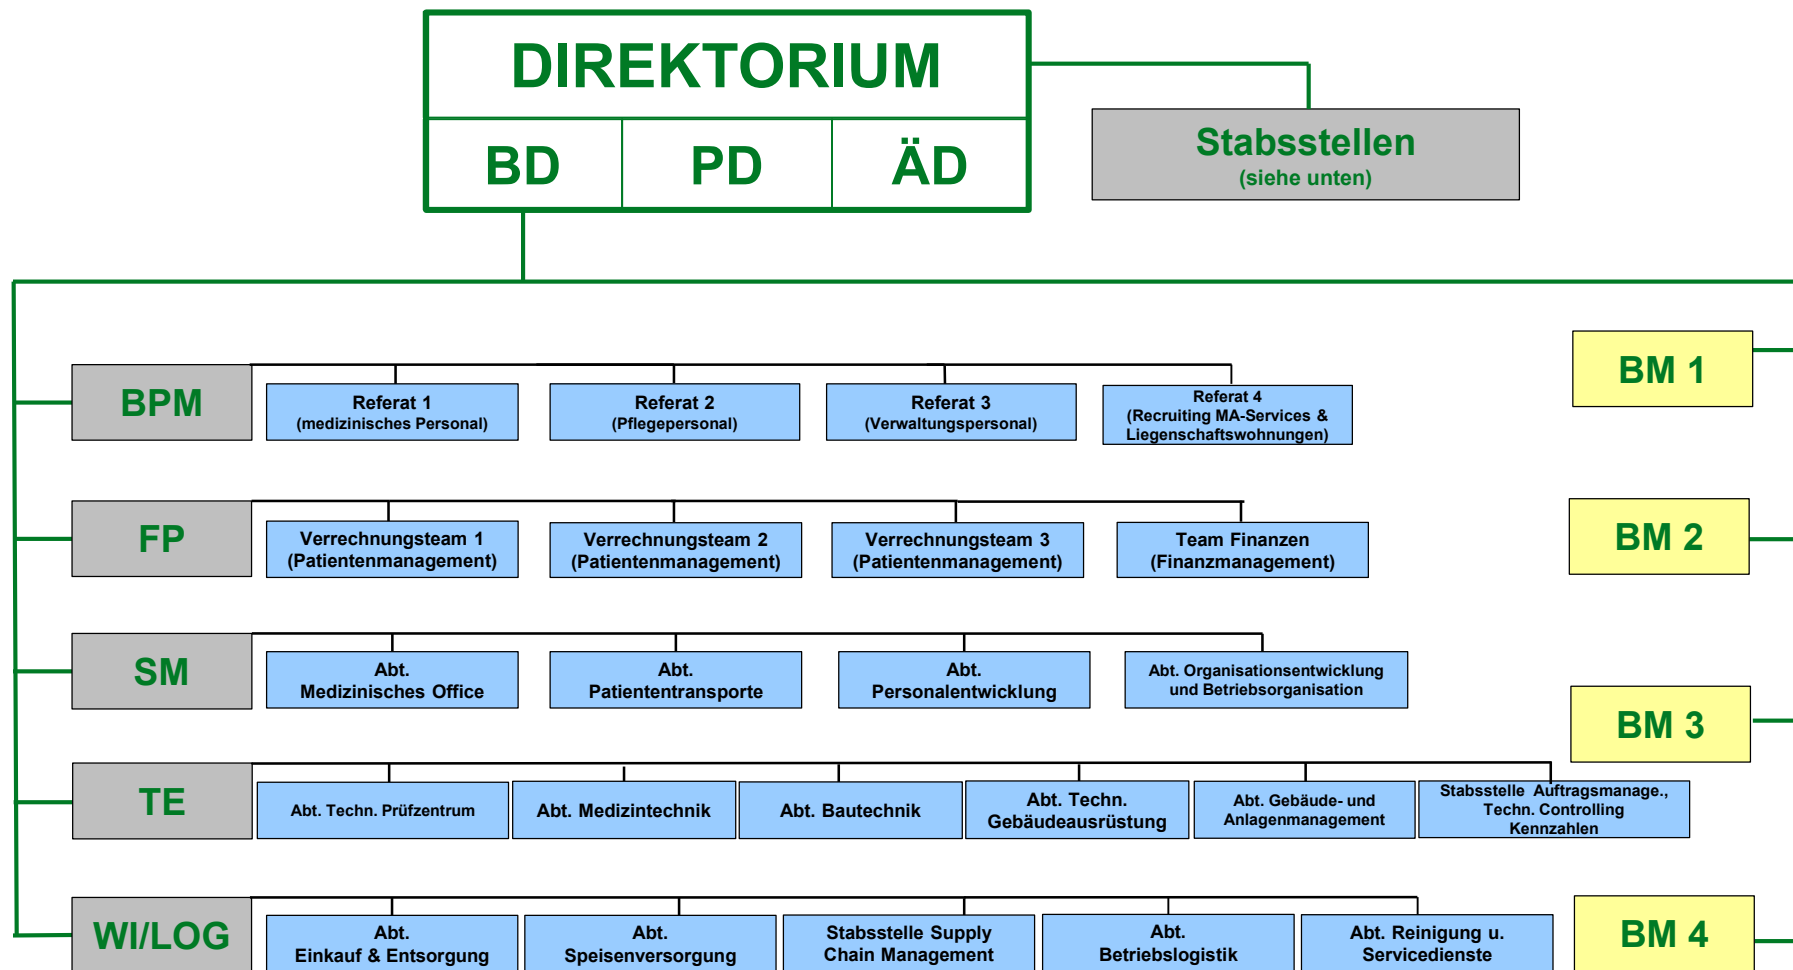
DIREKTORIUM

BD

PD

ÄD

Stabsstellen
(siehe unten)

BPM

Referat 1
(medizinisches Personal)

Referat 2
(Pflegepersonal)

Referat 3
(Verwaltungspersonal)

Referat 4
(Recruiting MA-Services & Liegenschaftswohnungen)

BM 1

FP

Verrechnungsteam 1
(Patientenmanagement)

Verrechnungsteam 2
(Patientenmanagement)

Verrechnungsteam 3
(Patientenmanagement)

Team Finanzen
(Finanzmanagement)

BM 2

SM

Abt.
Medizinisches Office

Abt.
Patiententransporte

Abt.
Personalentwicklung

Abt. Organisationsentwicklung und Betriebsorganisation

BM 3

TE

Abt. Techn. Prüfzentrum

Abt. Medizintechnik

Abt. Bautechnik

Abt. Techn.
Gebäudeausrüstung

Abt. Gebäude- und Anlagenmanagement

Stabsstelle Auftragsmanage., Techn. Controlling Kennzahlen

WI/LOG

Abt.
Einkauf & Entsorgung

Abt.
Speisenversorgung

Stabsstelle Supply Chain Management

Abt.
Betriebslogistik

Abt. Reinigung u. Servicedienste

BM 4